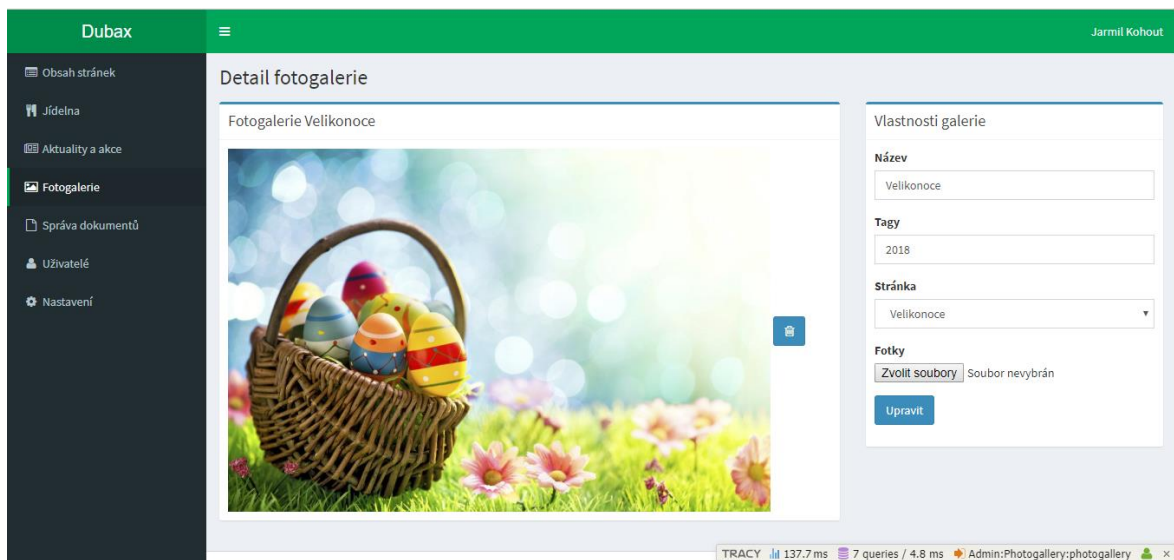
Dubax
≡
Jarmil Kohout

Obsah stránek
Jídelna
Aktuality a akce
Fotogalerie
Správa dokumentů
Uživatelé
Nastavení

Detail fotogalerie

Fotogalerie Velikonoce

Vlastnosti galerie

Název
Velikonoce

Tagy
2018

Stránka
Velikonoce

Fotky
Zvolit soubory Soubor nevybrán

Upravit

TRACY 137.7 ms 7 queries / 4.8 ms Admin:Photogallery:photogallery ×